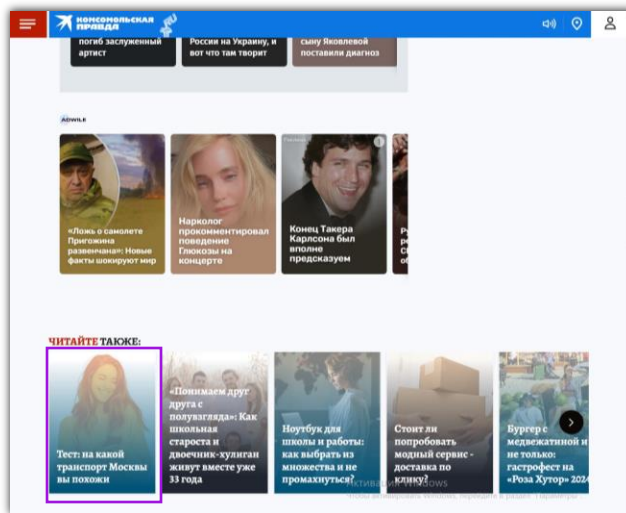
комсомольская правда

погиб заслуженный артист

Россия на Украину, и вот что там творит

сыну Яковлевой поставили диагноз

ADWILE

«Ложь о самолете Пригожина развенчана»: Новые факты шокируют мир

Нарколог прокомментировал поведение Глюкозы на концерте

Конец Такера Карлсона был вполне предсказуем

ЧИТАЙТЕ ТАКЖЕ:

Тест: на какой транспорт Москвы вы похожи

«Понимаем друг друга с полувзгляда»: Как школьная староста и двоечник-хулиган живут вместе уже 33 года

Ноутбук для школы и работы: как выбрать из множества и не промахнуться?

Стоит ли попробовать модный сервис - доставка по клику?

Бургер с медвежатиной и не только: гастрофест на «Роза Хутор» 2024

Активация Windows
Чтобы активировать Windows, перейдите в раздел "Параметры"